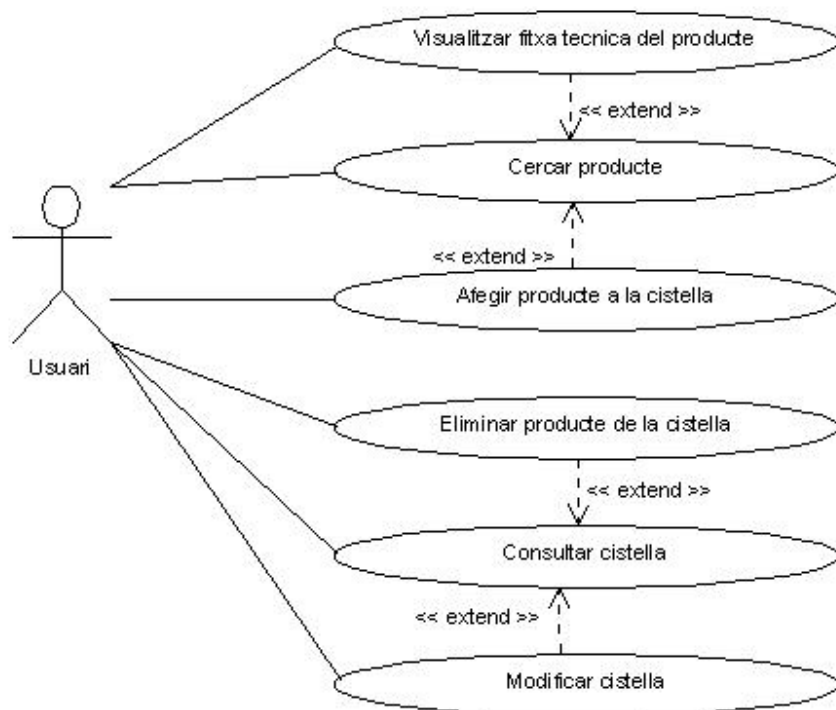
Visualitzar fitxa tecnica del producte

<< extend >>

Cercar producte

<< extend >>

Afegir producte a la cistella

Usuari

Eliminar producte de la cistella

<< extend >>

Consultar cistella

<< extend >>

Modificar cistella